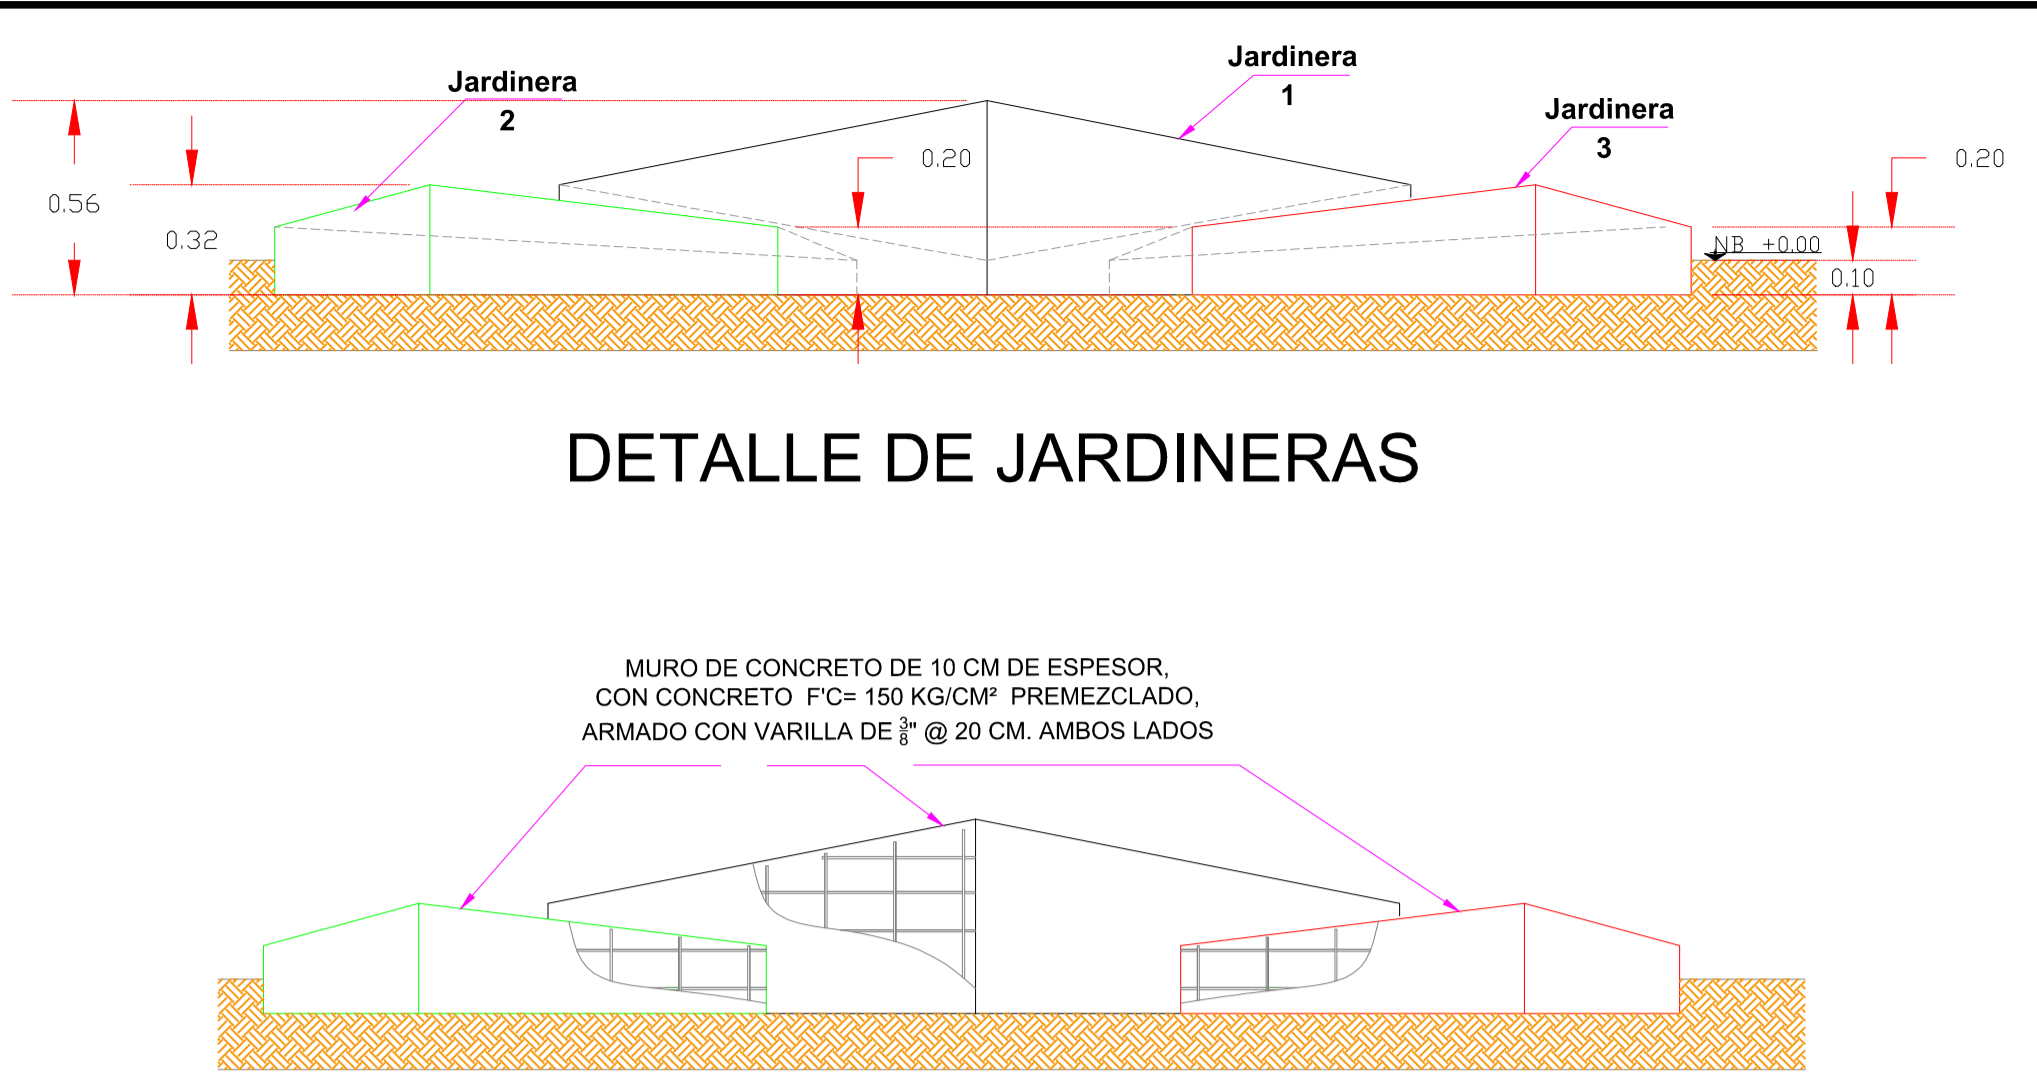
Jardinera 2

Jardinera 1

Jardinera 3

0.56

0.32

0.20

0.20

NB +0.00

0.10

DETALLE DE JARDINERAS

MURO DE CONCRETO DE 10 CM DE ESPESOR, CON CONCRETO F'C= 150 KG/CM² PREMEZCLADO, ARMADO CON VARILLA DE $\frac{3}{8}$" @ 20 CM. AMBOS LADOS